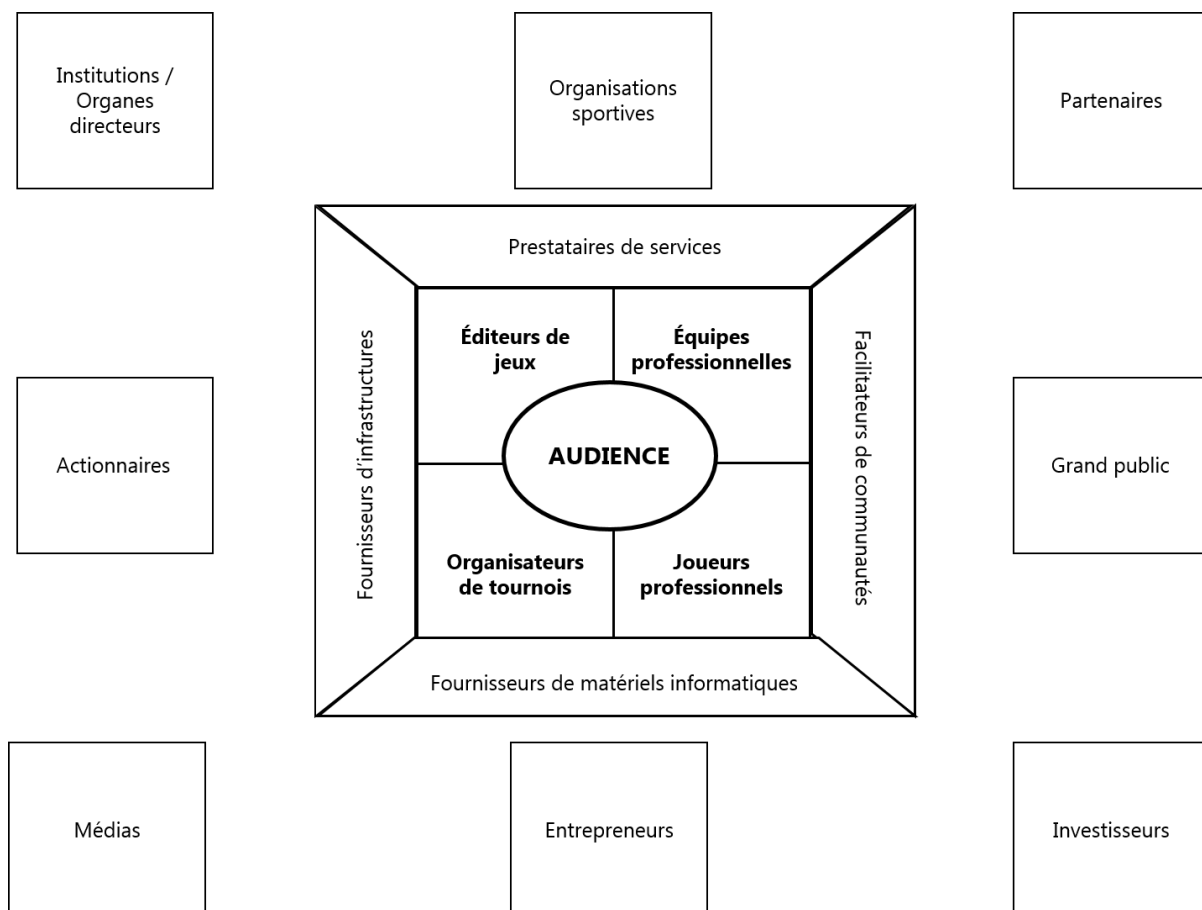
Institutions / Organes directeurs

Organisations sportives

Partenaires

Prestataires de services

Fournisseurs d'infrastructures

Éditeurs de jeux

Équipes professionnelles

AUDIENCE

Organisateurs de tournois

Joueurs professionnels

Facilitateurs de communautés

Fournisseurs de matériels informatiques

Actionnaires

Grand public

Médias

Entrepreneurs

Investisseurs